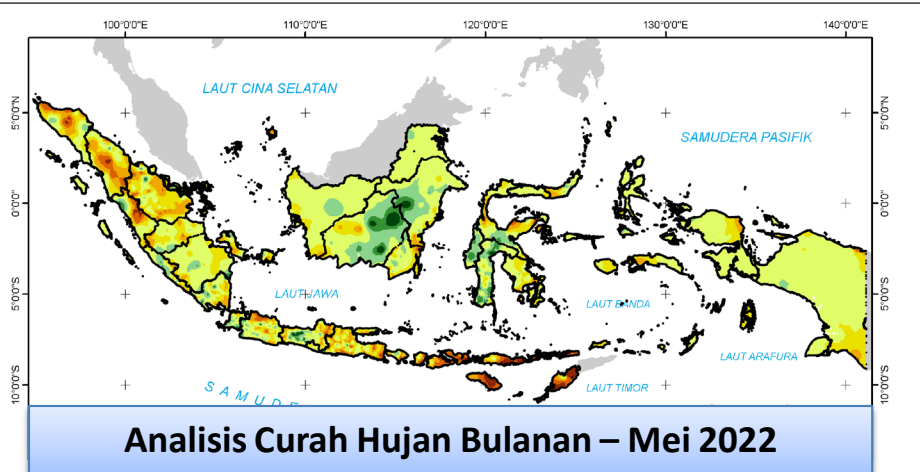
100°0'0"E
110°0'0"E
120°0'0"E
130°0'0"E
140°0'0"E

5°0'0"N
0°0'0"
5°0'0"S
10°0'0"S

5°0'0"N
0°0'0"
5°0'0"S
10°0'0"S

LAUT CINA SELATAN

SAMUDERA PASIFIK

LAUT JAWA

LAUT BANDA

LAUT ARAFURA

LAUT TIMOR

S A M U D

Analisis Curah Hujan Bulanan – Mei 2022